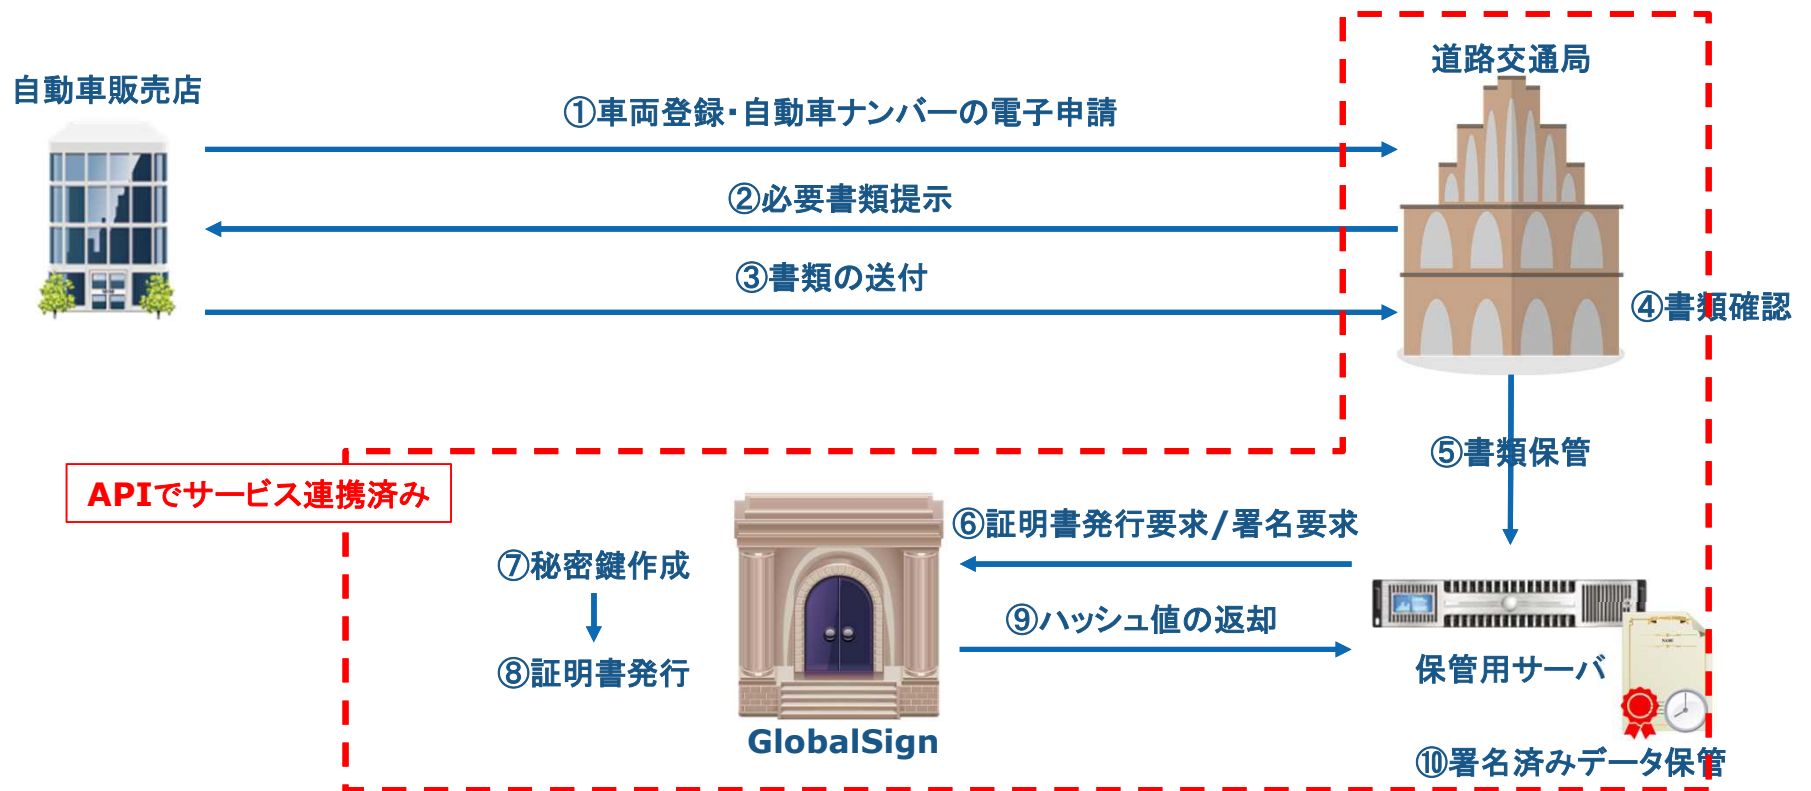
自動車販売店

①車両登録･自動車ナンバーの電子申請

道路交通局

②必要書類提示

③書類の送付

④書類確認

⑤書類保管

APIでサービス連携済み

⑥証明書発行要求/署名要求

⑦秘密鍵作成

⑧証明書発行

⑨ハッシュ値の返却

保管用サーバ

GlobalSign

⑩署名済みデータ保管